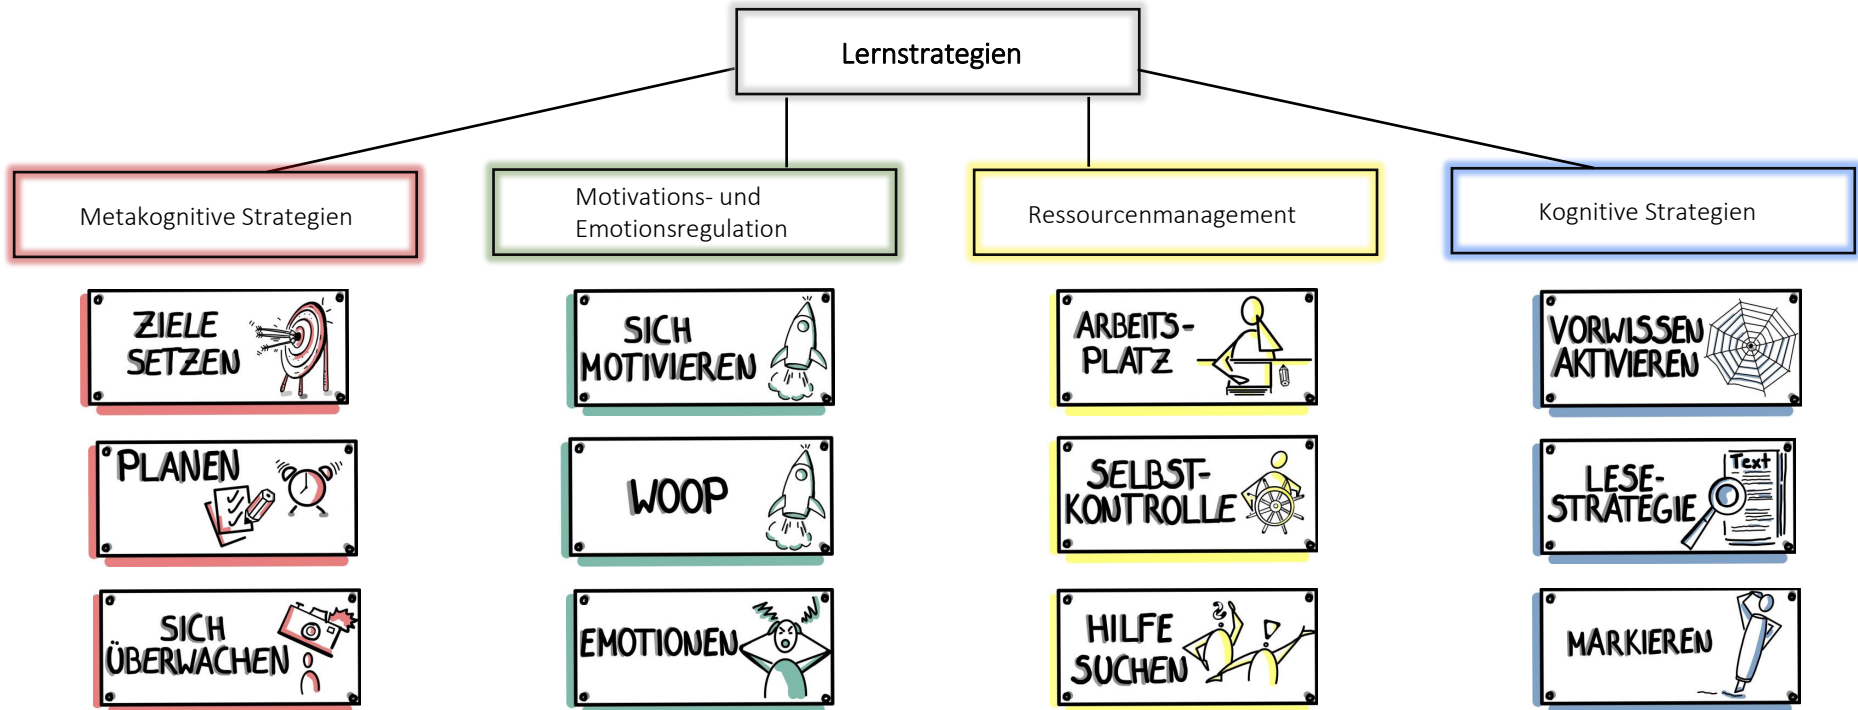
Lernstrategien

Metakognitive Strategien

ZIELE SETZEN

PLANEN

SICH ÜBERWACHEN

Motivations- und Emotionsregulation

SICH MOTIVIEREN

WOOP

EMOTIONEN

Ressourcenmanagement

ARBEITS-PLATZ

SELBST-KONTROLLE

HILFE SUCHEN

Kognitive Strategien

VORWISSEN AKTIVIEREN

LESE-STRATEGIE

Text

MARKIEREN